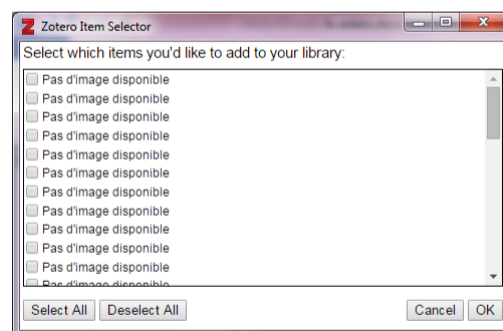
Z Zotero Item Selector

Select which items you'd like to add to your library:

Pas d'image disponible
Pas d'image disponible
Pas d'image disponible
Pas d'image disponible
Pas d'image disponible
Pas d'image disponible
Pas d'image disponible
Pas d'image disponible
Pas d'image disponible
Pas d'image disponible
Pas d'image disponible
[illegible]

Select All Deselect All Cancel OK